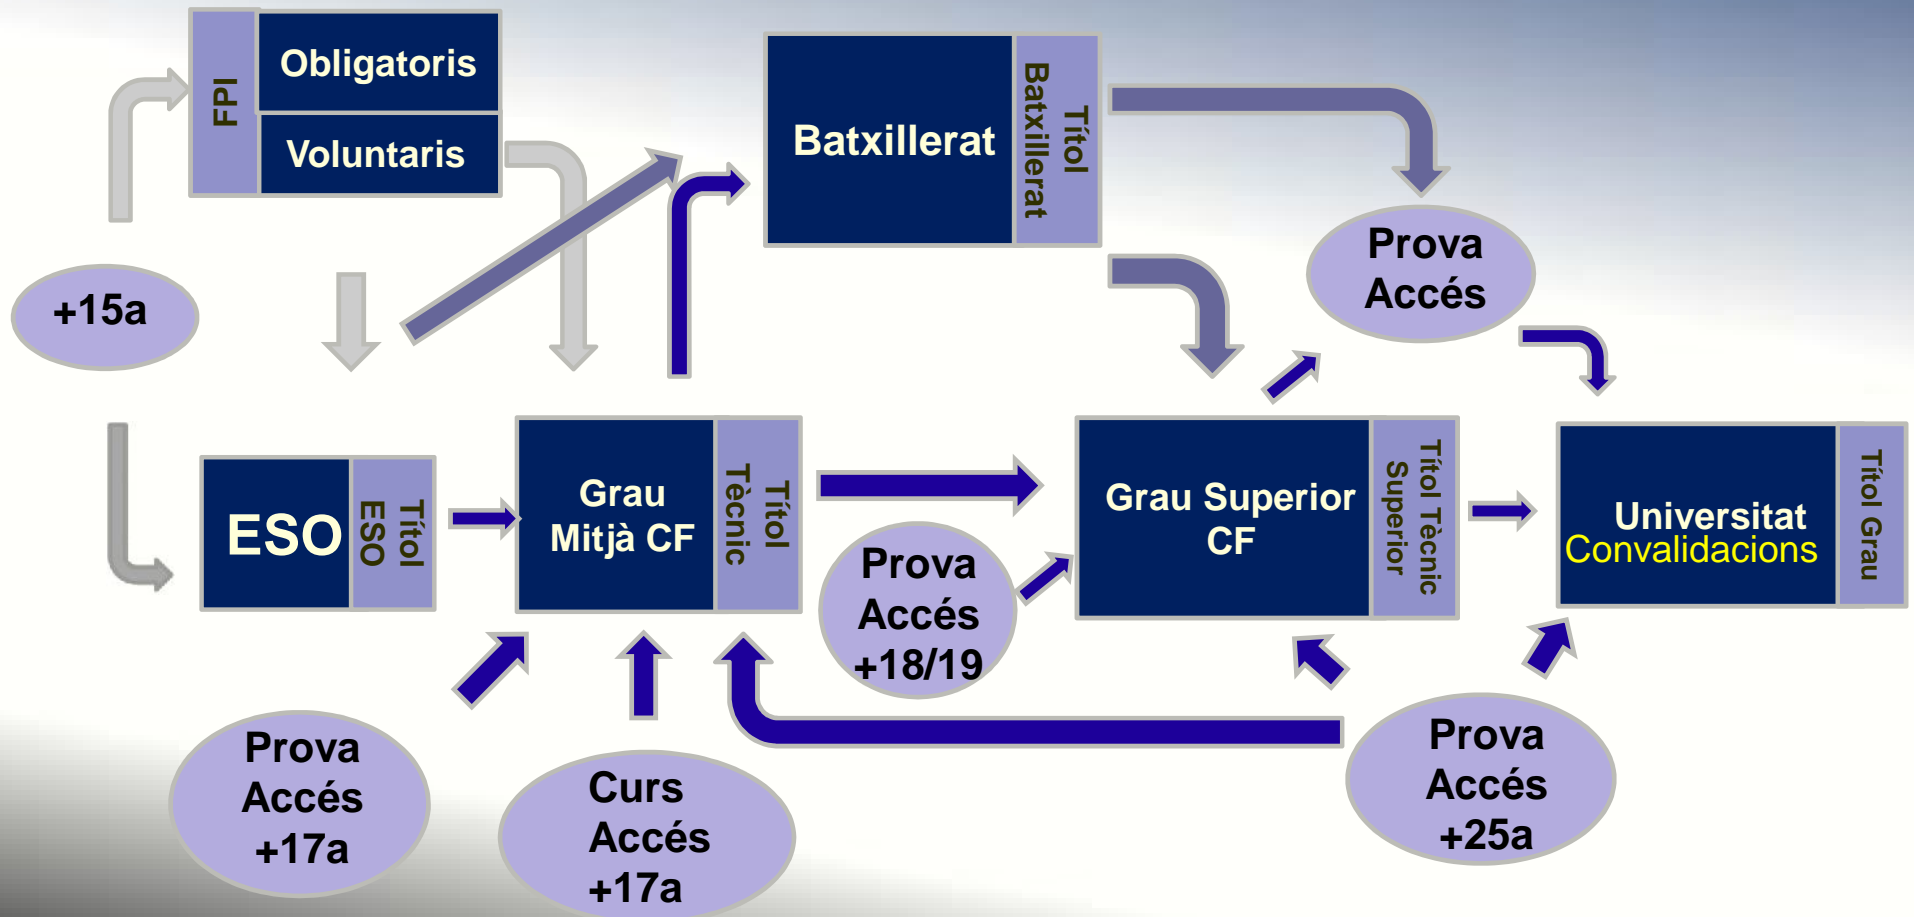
FPI
Obligatoris
Voluntaris

Batxillerat
Títol Batxillerat

+15a

Prova Accés

ESO
Títol ESO

Grau Mitjà CF
Títol Tècnic

Grau Superior CF
Títol Tècnic Superior

Universitat
Convalidacions
Títol Grau

Prova Accés +18/19

Prova Accés +17a

Curs Accés +17a

Prova Accés +25a